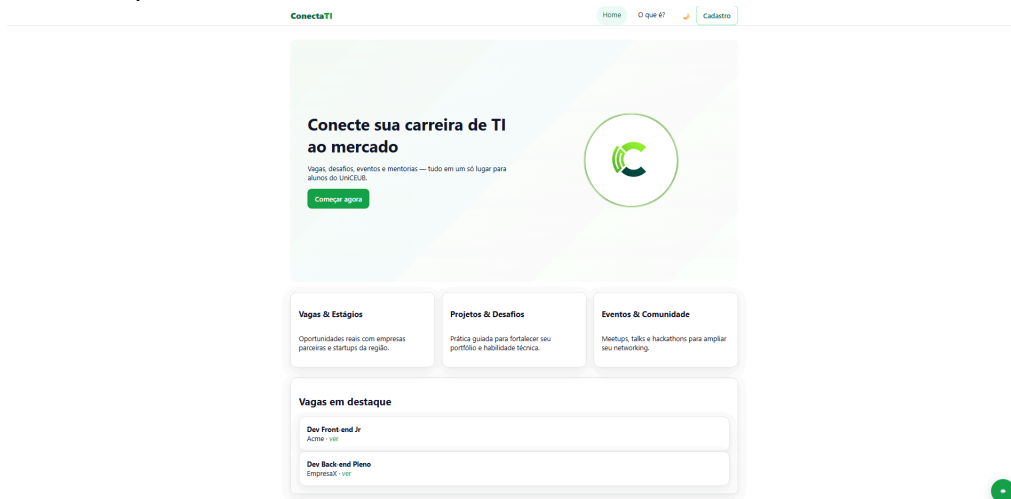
ConectaTI

Home O que é? Cadastro

Conecte sua carreira de TI ao mercado

Vagas, desafios, eventos e mentorias — tudo em um só lugar para alunos do UniCEUB.

Começar agora

Vagas & Estágios

Oportunidades reais com empresas parceiras e startups da região.

Projetos & Desafios

Prática guiada para fortalecer seu portfólio e habilidade técnica.

Eventos & Comunidade

Meetups, talks e hackathons para ampliar seu networking.

Vagas em destaque

Dev Front-end Jr
Acme · ver

Dev Back-end Pleno
EmpresaX · ver